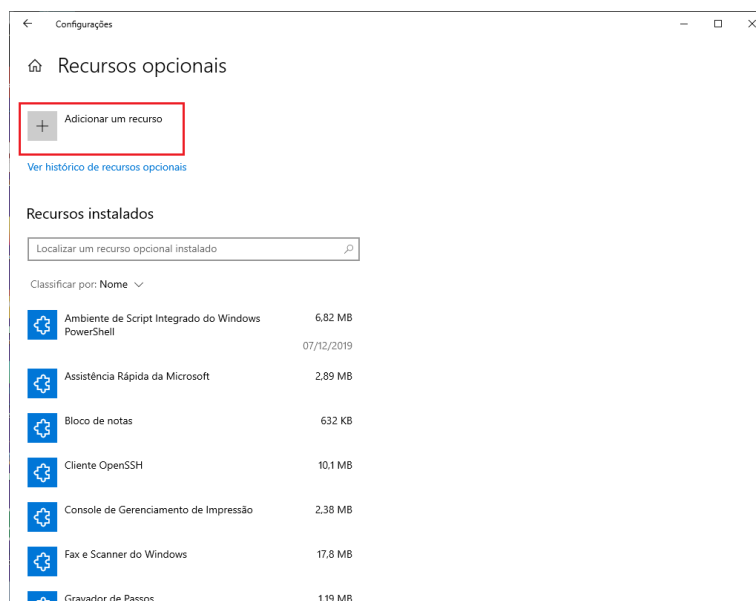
Configurações

Recursos opcionais

Adicionar um recurso

Ver histórico de recursos opcionais

Recursos instalados

Localizar um recurso opcional instalado

Classificar por: Nome

Ambiente de Script Integrado do Windows PowerShell 6,82 MB
07/12/2019

Assistência Rápida da Microsoft 2,89 MB

Bloco de notas 632 KB

Cliente OpenSSH 10,1 MB

Console de Gerenciamento de Impressão 2,38 MB

Fax e Scanner do Windows 17,8 MB

Gravador de Passos 1,19 MB